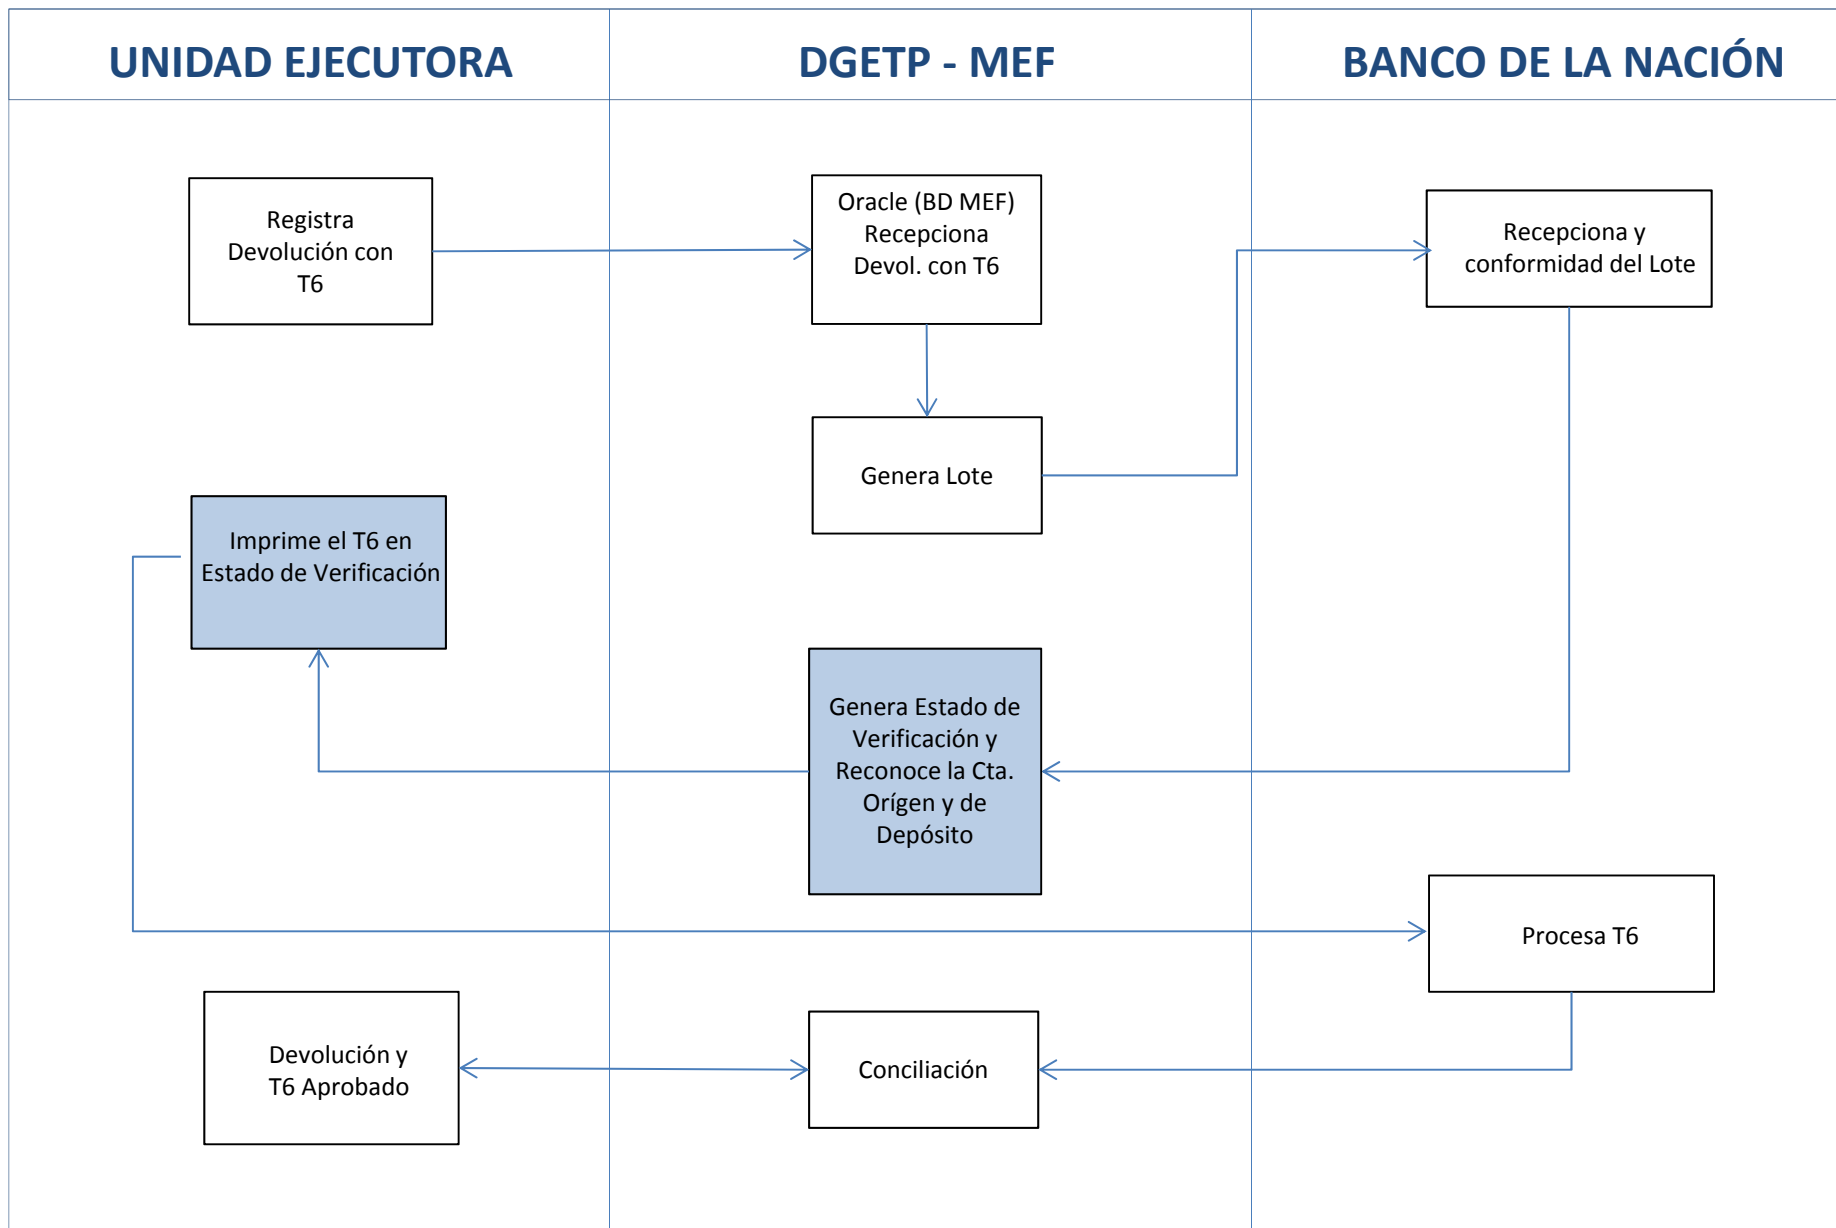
UNIDAD EJECUTORA

DGETP - MEF

BANCO DE LA NACIÓN

Registra Devolución con T6

Oracle (BD MEF) Recepciona Devol. con T6

Recepciona y conformidad del Lote

Genera Lote

Imprime el T6 en Estado de Verificación

Genera Estado de Verificación y Reconoce la Cta. Orígen y de Depósito

Procesa T6

Devolución y T6 Aprobado

Conciliación